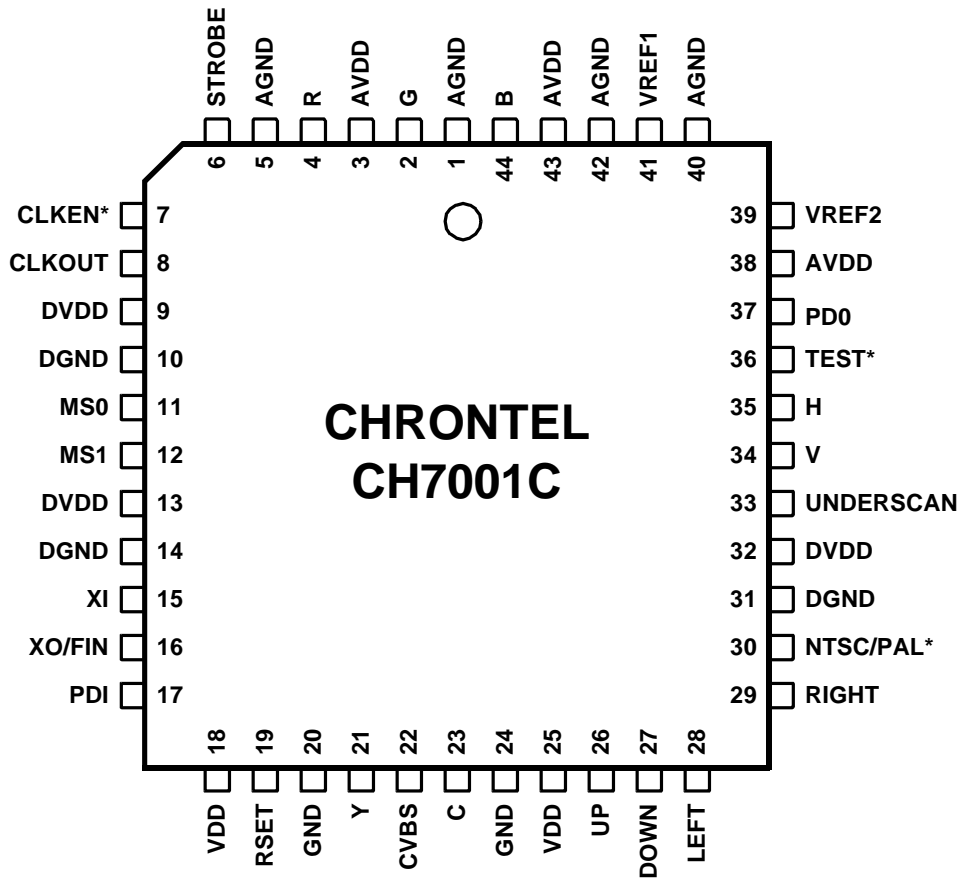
STROBE 6
AGND 5
R 4
AVDD 3
G 2
AGND 1
B 44
AVDD 43
AGND 42
VREF1 41
AGND 40

CLKEN* 7
CLKOUT 8
DVDD 9
DGND 10
MS0 11
MS1 12
DVDD 13
DGND 14
XI 15
XO/FIN 16
PDI 17

CHRONTEL
CH7001C

39 VREF2
38 AVDD
37 PD0
36 TEST*
35 H
34 V
33 UNDERSCAN
32 DVDD
31 DGND
30 NTSC/PAL*
29 RIGHT

18 VDD
19 RSET
20 GND
21 Y
22 CVBS
23 C
24 GND
25 VDD
26 UP
27 DOWN
28 LEFT